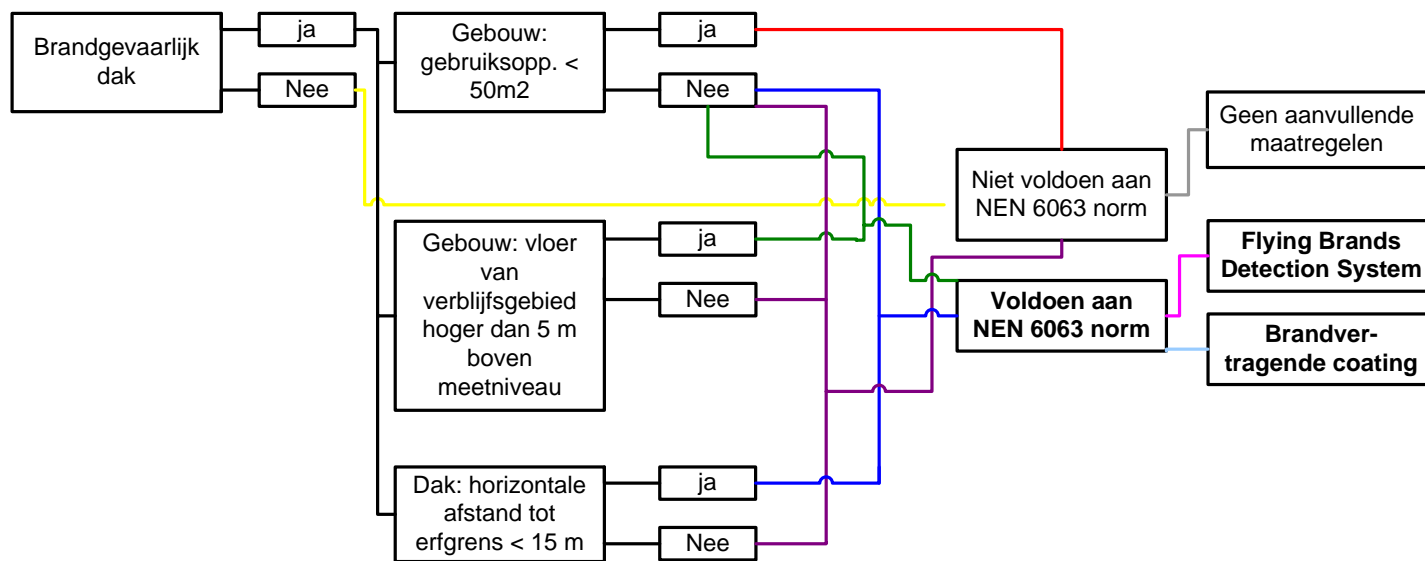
Brandgevaarlijk dak

ja

Nee

Gebouw: gebruiksopp. < 50m2

ja

Nee

Geen aanvullende maatregelen

Niet voldoen aan NEN 6063 norm

Gebouw: vloer van verblijfsgebied hoger dan 5 m boven meetniveau

ja

Nee

Flying Brands Detection System

Voldoen aan NEN 6063 norm

Brandvertragende coating

Dak: horizontale afstand tot erfgrens < 15 m

ja

Nee